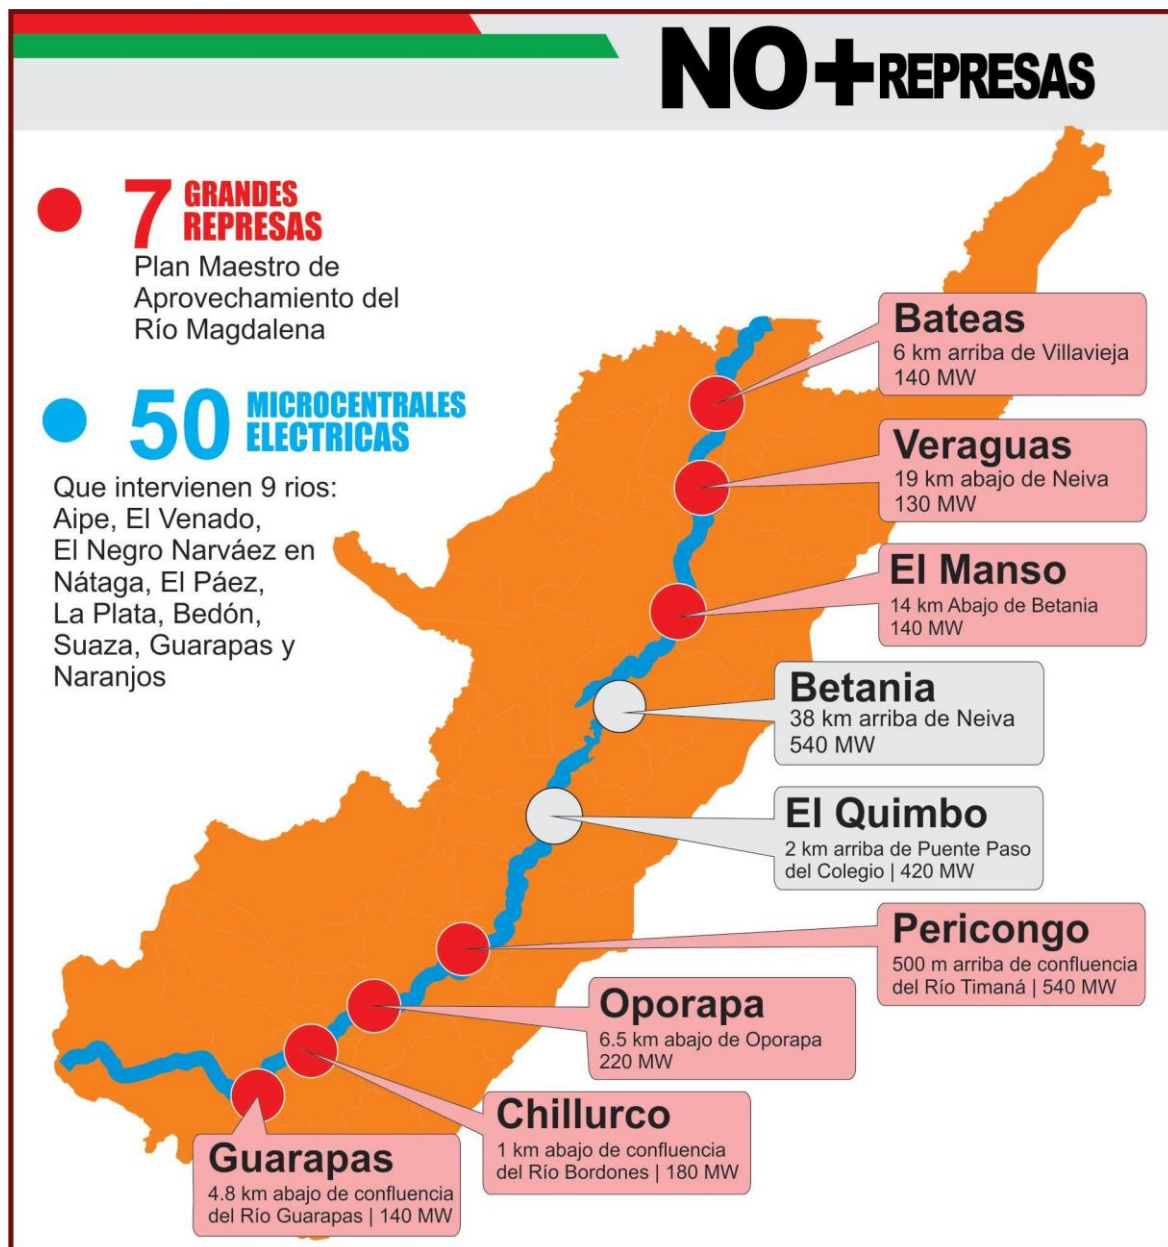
NO+REPRESAS

7 GRANDES REPRESAS
Plan Maestro de Aprovechamiento del Río Magdalena

50 MICROCENTRALES ELECTRICAS
Que intervienen 9 rios: Aipe, El Venado, El Negro Narváez en Nátaga, El Páez, La Plata, Bedón, Suaza, Guarapas y Naranjos

Bateas
6 km arriba de Villavieja
140 MW

Veraguas
19 km abajo de Neiva
130 MW

El Manso
14 km Abajo de Betania
140 MW

Betania
38 km arriba de Neiva
540 MW

El Quimbo
2 km arriba de Puente Paso del Colegio | 420 MW

Pericongo
500 m arriba de confluencia del Río Timaná | 540 MW

Oporapa
6.5 km abajo de Oporapa
220 MW

Chillurco
1 km abajo de confluencia del Río Bordones | 180 MW

Guarapas
4.8 km abajo de confluencia del Río Guarapas | 140 MW